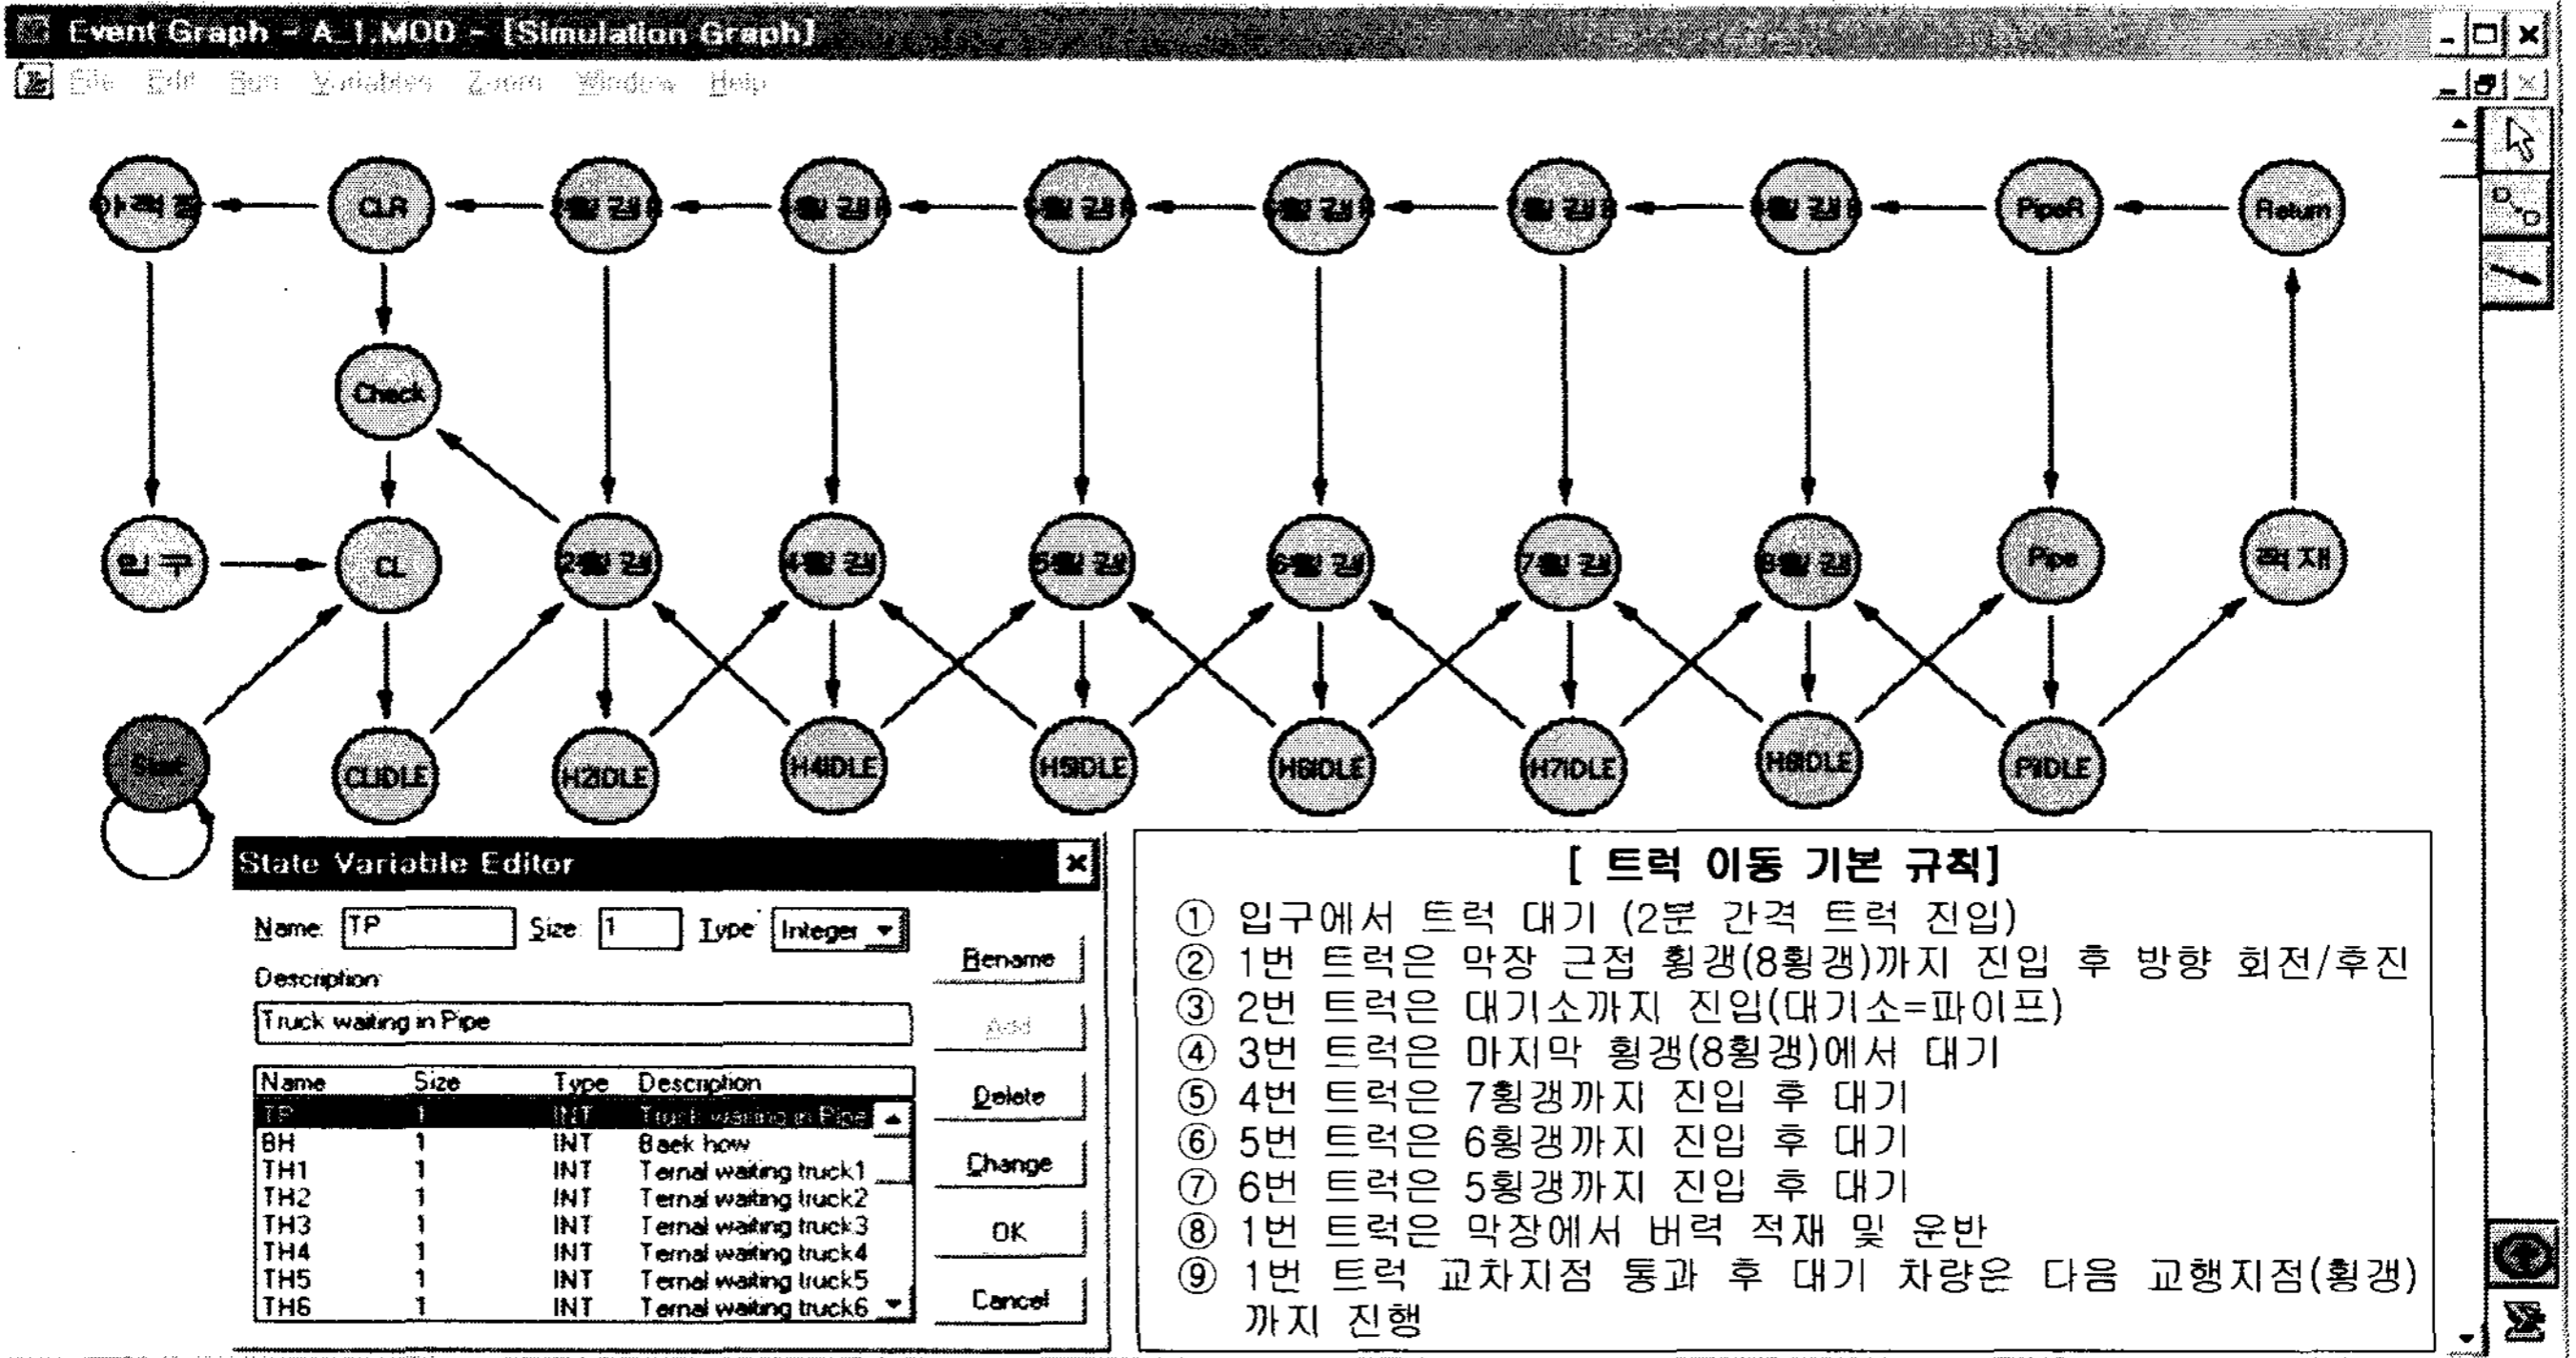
Event Graph - A_1.MOD - [Simulation Graph]

File Edit Run Variables Zoom Window Help

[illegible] CLR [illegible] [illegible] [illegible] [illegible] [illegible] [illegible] PipeR Return

Check

입구 CL 2횡갱 4횡갱 5횡갱 6횡갱 7횡갱 8횡갱 Pipe 적재

Start CLIDLE H2IDLE H4IDLE H5IDLE H6IDLE H7IDLE H8IDLE PIDLE

State Variable Editor

Name: TP Size: 1 Type: Integer

Description:

Truck waiting in Pipe

| Name | Size | Type | Description |
|---|---|---|---|
| TP | 1 | INT | Truck waiting in Pipe |
| BH | 1 | INT | Back how |
| TH1 | 1 | INT | Ternal waiting truck1 |
| TH2 | 1 | INT | Ternal waiting truck2 |
| TH3 | 1 | INT | Ternal waiting truck3 |
| TH4 | 1 | INT | Ternal waiting truck4 |
| TH5 | 1 | INT | Ternal waiting truck5 |
| TH6 | 1 | INT | Ternal waiting truck6 |

Rename
Add
Delete
Change
OK
Cancel

[ 트럭 이동 기본 규칙]
① 입구에서 트럭 대기 (2분 간격 트럭 진입)
② 1번 트럭은 막장 근접 횡갱(8횡갱)까지 진입 후 방향 회전/후진
③ 2번 트럭은 대기소까지 진입(대기소=파이프)
④ 3번 트럭은 마지막 횡갱(8횡갱)에서 대기
⑤ 4번 트럭은 7횡갱까지 진입 후 대기
⑥ 5번 트럭은 6횡갱까지 진입 후 대기
⑦ 6번 트럭은 5횡갱까지 진입 후 대기
⑧ 1번 트럭은 막장에서 버력 적재 및 운반
⑨ 1번 트럭 교차지점 통과 후 대기 차량은 다음 교행지점(횡갱) 까지 진행